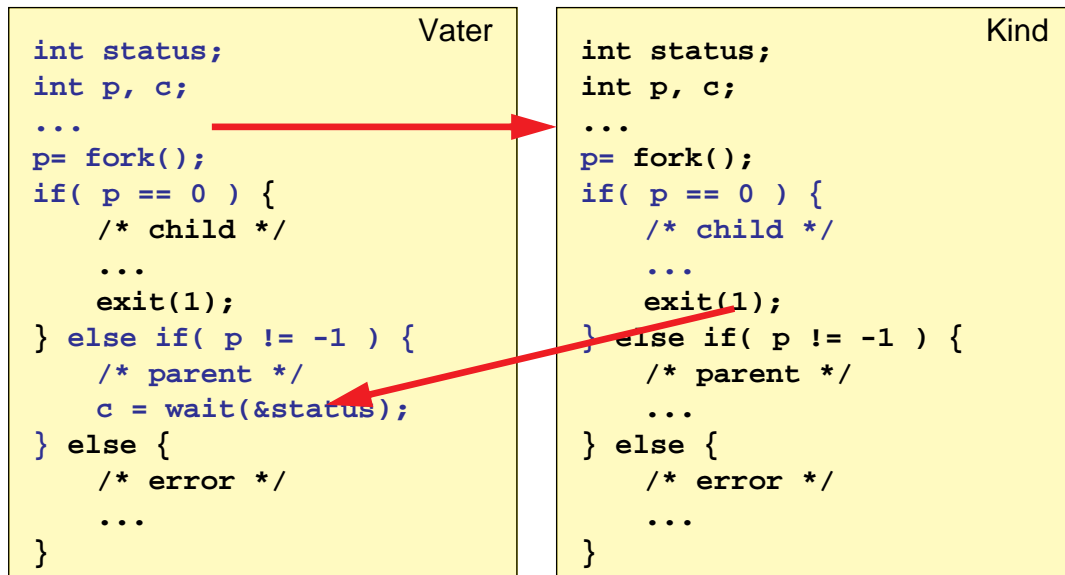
Vater

```
int status;
int p, c;
...
p= fork();
if( p == 0 ) {
    /* child */
    ...
    exit(1);
} else if( p != -1 ) {
    /* parent */
    c = wait(&status);
} else {
    /* error */
    ...
}
```

Kind

```
int status;
int p, c;
...
p= fork();
if( p == 0 ) {
    /* child */
    ...
    exit(1);
} else if( p != -1 ) {
    /* parent */
    ...
} else {
    /* error */
    ...
}
```